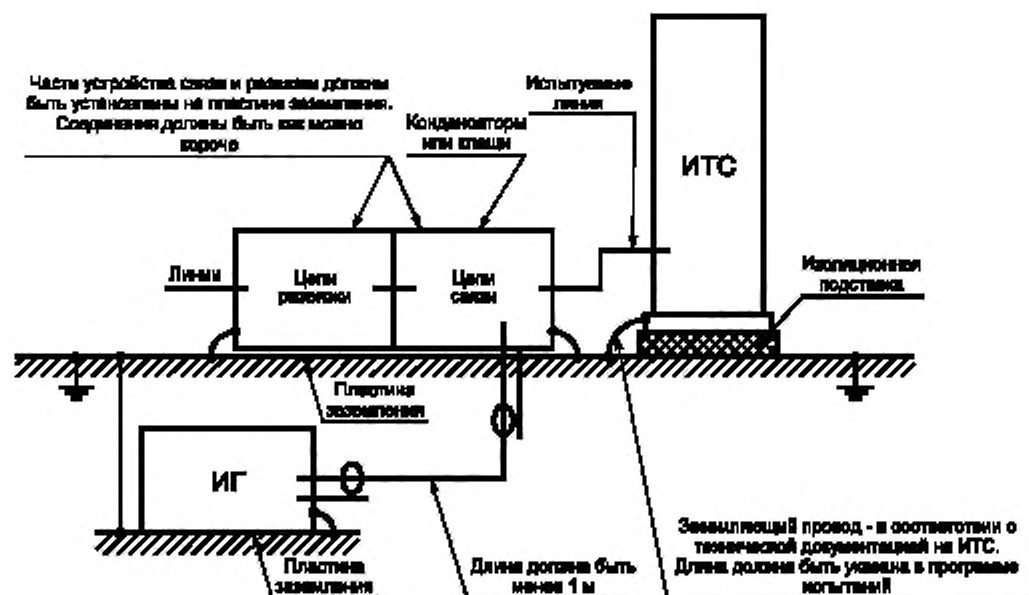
Части устройства связи и развязки должны быть установлены на пластине заземления. Соединения должны быть как можно короче

Конденсаторы или клещи

Испытуемые линии

ИТС

Линии

Цепи развязки

Цепи связи

Изоляционная подставка

Пластина заземления

ИГ

Пластина заземления

Длина должна быть менее 1 м

Заземляющий провод - в соответствии с технической документацией на ИТС. Длина должна быть указана в программе испытаний